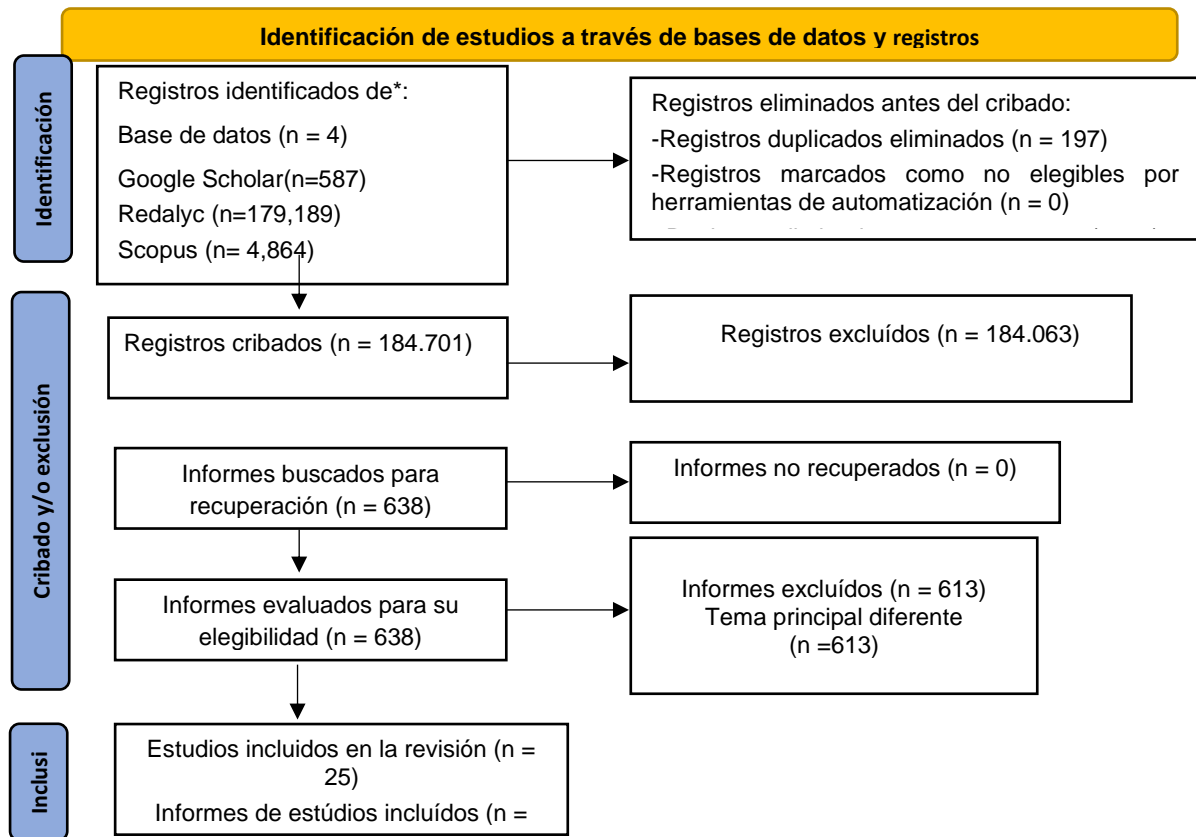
Identificación de estudios a través de bases de datos y registros

Identificación

Registros identificados de*:
Base de datos (n = 4)
Google Scholar(n=587)
Redalyc (n=179,189)
Scopus (n= 4,864)

Registros eliminados antes del cribado:
-Registros duplicados eliminados (n = 197)
-Registros marcados como no elegibles por herramientas de automatización (n = 0)
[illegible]

Cribado y/o exclusión

Registros cribados (n = 184.701)

Registros excluídos (n = 184.063)

Informes buscados para recuperación (n = 638)

Informes no recuperados (n = 0)

Informes evaluados para su elegibilidad (n = 638)

Informes excluídos (n = 613)
Tema principal diferente
(n =613)

Inclusi

Estudios incluidos en la revisión (n = 25)
Informes de estúdios incluídos (n =